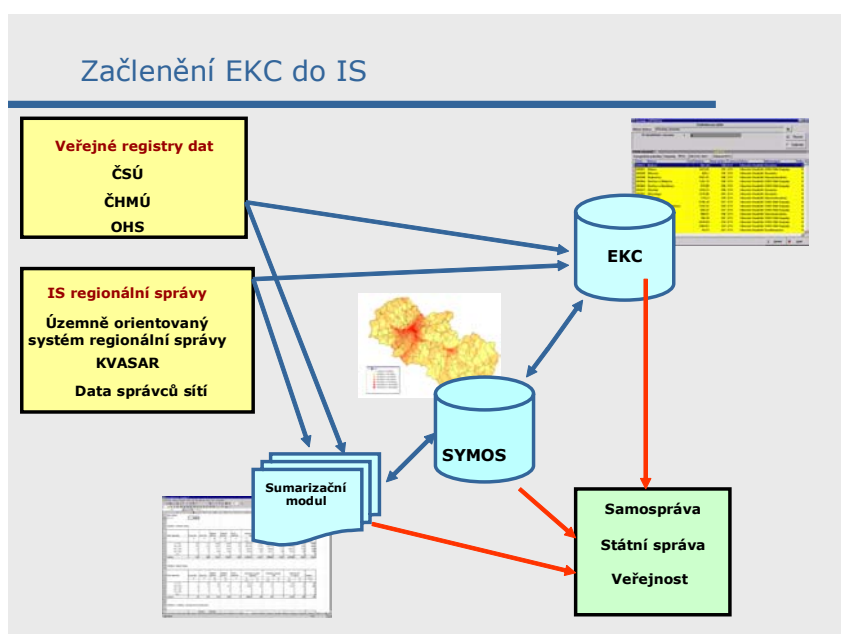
Začlenění EKC do IS

Veřejné registry dat
ČSÚ
ČHMÚ
OHS

IS regionální správy
Územně orientovaný systém regionální správy
KVASAR
Data správců sítí

EKC

SYMOS

Sumarizační modul

Samospráva
Státní správa
Veřejnost